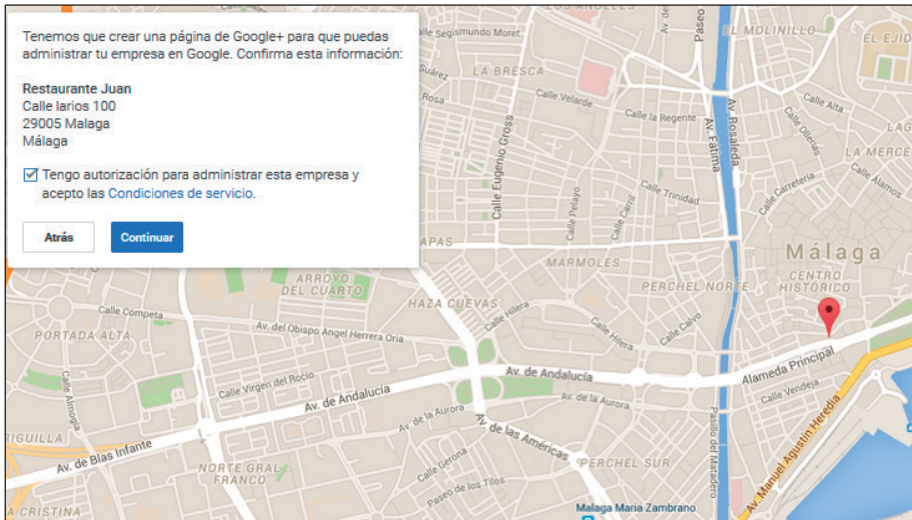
Tenemos que crear una página de Google+ para que puedas administrar tu empresa en Google. Confirma esta información:

Restaurante Juan
Calle larios 100
29005 Malaga
Málaga

Tengo autorización para administrar esta empresa y acepto las Condiciones de servicio.

Atrás

Continuar

LOS ÁNGELES
Calle Segismundo Moret
Paseo
EL MOLINILLO
EL EJIDO
Suarez
LA BRESCA
Rosa
Calle Velarde
Av. Rosaleda
Av. Fátima
Calle la Regente
Calle Alta
Calle Olletas
LA MERCED
Calle Alamos
Calle Eugenio Gross
Calle Pelayo
Calle Carril
Calle Trinidad
Calle Carretería
APAS
Málaga
CENTRO HISTÓRICO
MARMOLES
ARROYO DEL CUARTO
PERCHEL NORTE
HAZA CUEVAS
Calle Hilera
Calle Hilera
Calle Calvo
Calle Competa
PORTADA ALTA
Av. del Obispo Angel Herrera Oria
Calle Virgen del Rocio
Av. de Andalucía
Alameda Principal
Calle Almogía
Av. de Andalucía
Av. de la Aurora
Calle Vendeja
RIGUILLA
Av. de Blas Infante
Av. de las Américas
Av. Manuel Agustín Heredia
NORTE DEL GRAL FRANCO
Calle Gerona
Paseo de los Tilos
PERCHEL SUR
Pasillo del Matadero
Malaga Maria Zambrano
A CRISTINA